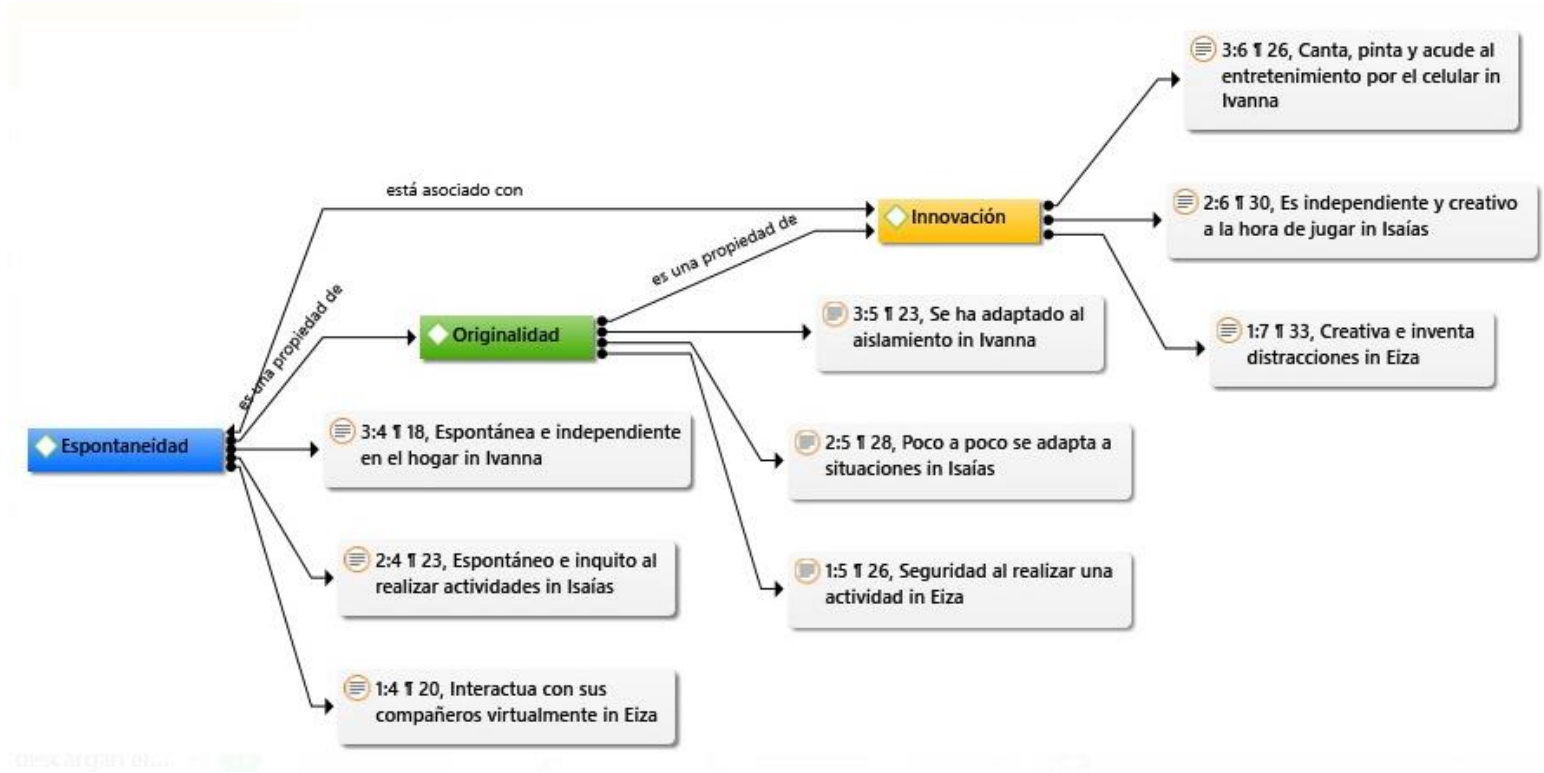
3:6 ¶ 26, Canta, pinta y acude al entretenimiento por el celular in Ivanna

está asociado con

Innovación

2:6 ¶ 30, Es independiente y creativo a la hora de jugar in Isaías

es una propiedad de

es una propiedad de

Originalidad

3:5 ¶ 23, Se ha adaptado al aislamiento in Ivanna

1:7 ¶ 33, Creativa e inventa distracciones in Eiza

Espontaneidad

3:4 ¶ 18, Espontánea e independiente en el hogar in Ivanna

2:5 ¶ 28, Poco a poco se adapta a situaciones in Isaías

2:4 ¶ 23, Espontáneo e inquito al realizar actividades in Isaías

1:5 ¶ 26, Seguridad al realizar una actividad in Eiza

1:4 ¶ 20, Interactua con sus compañeros virtualmente in Eiza

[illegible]